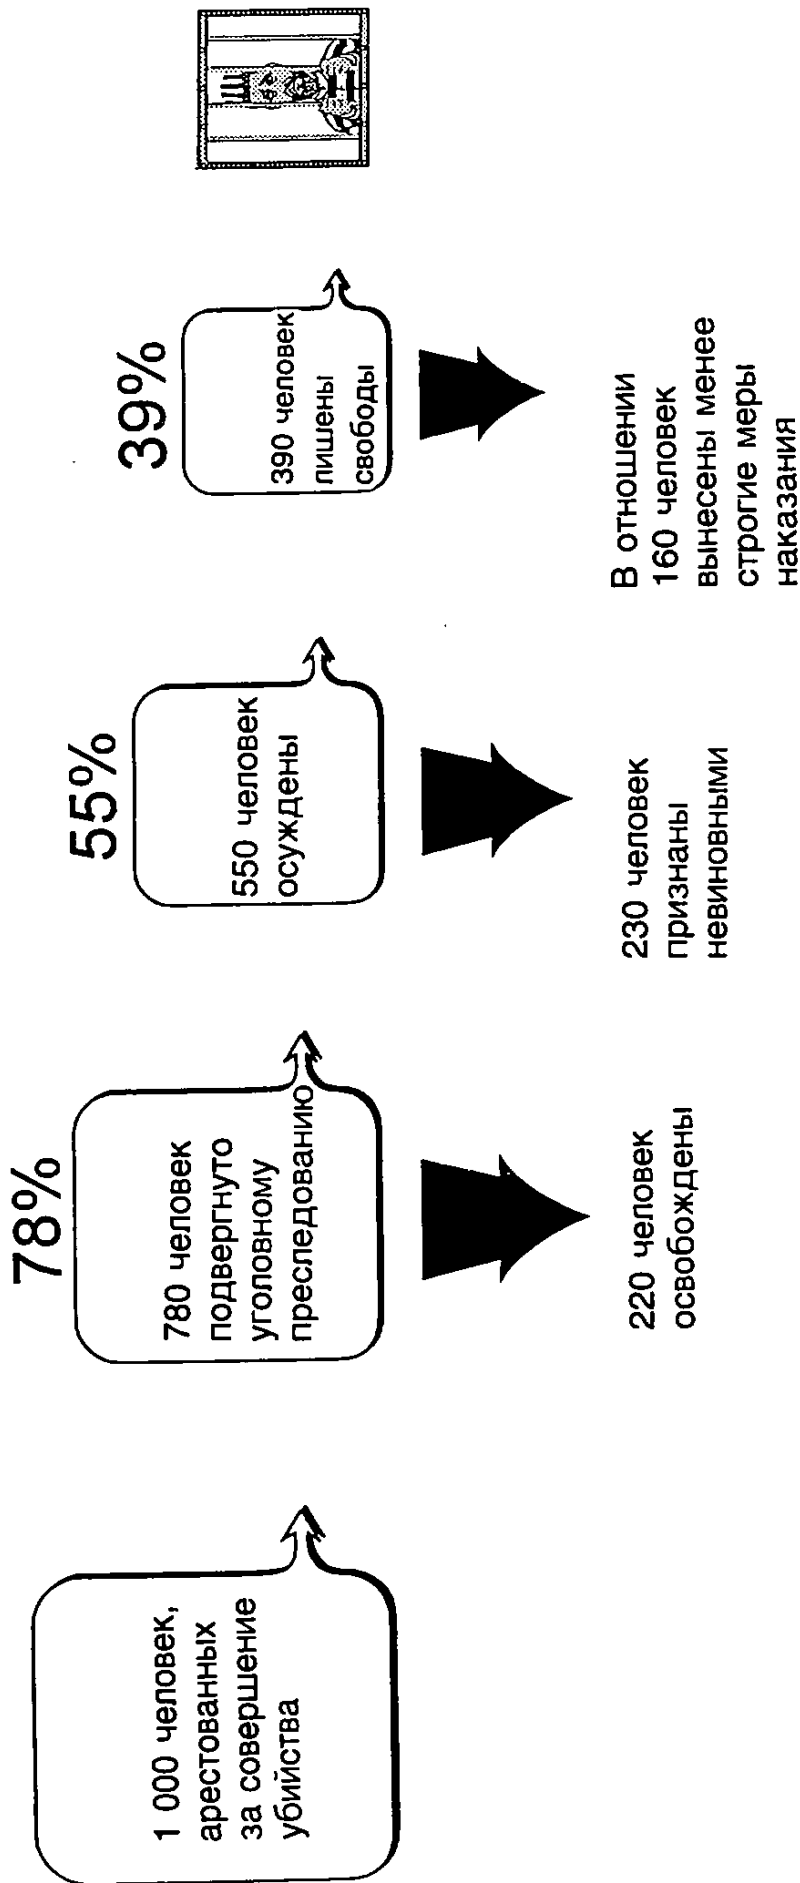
1 000 человек, арестованных за совершение убийства

78%

780 человек подвергнуто уголовному преследованию

220 человек освобождены

55%

550 человек осуждены

230 человек признаны невиновными

39%

390 человек лишены свободы

В отношении 160 человек вынесены менее строгие меры наказания